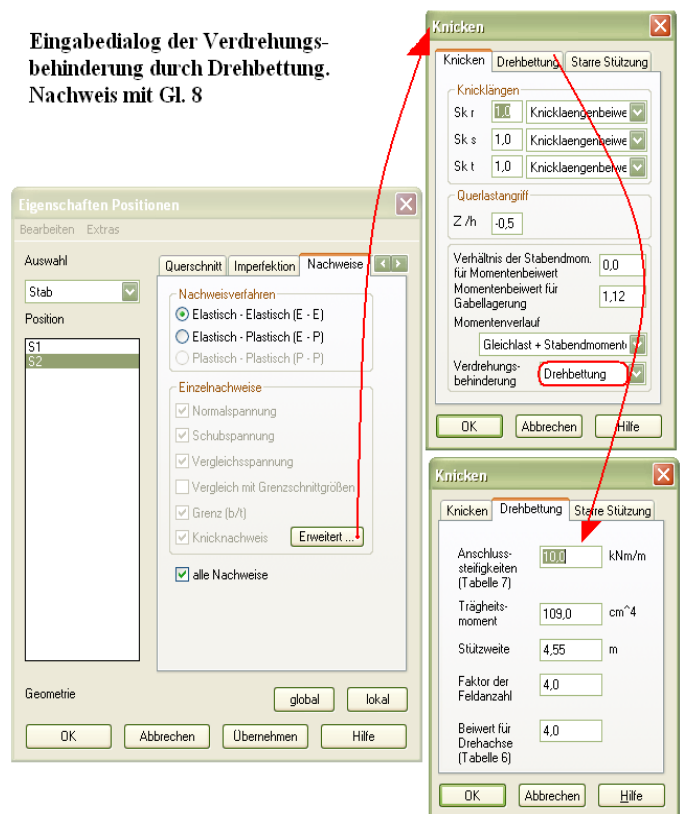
Eingabedialog der Verdrehungsbehinderung durch Drehbettung. Nachweis mit Gl. 8

Eigenschaften Positionen

Bearbeiten Extras

Auswahl

Stab

Position

S1
S2

Querschnitt | Imperfektion | Nachweise

Nachweisverfahren
Elastisch - Elastisch (E - E)
Elastisch - Plastisch (E - P)
Plastisch - Plastisch (P - P)

Einzelnachweise
Normalspannung
Schubspannung
Vergleichsspannung
Vergleich mit Grenzschnittgrößen
Grenz (b/t)
Knicknachweis
Erweitert ...

alle Nachweise

Geometrie
global
lokal

OK
Abbrechen
Übernehmen
Hilfe

Knicken

Knicken | Drehbettung | Starre Stützung

Knicklängen
Sk r 1,0 Knicklaengenbeiwe
Sk s 1,0 Knicklaengenbeiwe
Sk t 1,0 Knicklaengenbeiwe

Querlastangriff
Z /h -0,5

Verhältnis der Stabendmom. für Momentenbeiwert 0,0
Momentenbeiwert für Gabellagerung 1,12
Momentenverlauf
Gleichlast + Stabendmomente
Verdrehungsbehinderung Drehbettung

OK
Abbrechen
Hilfe

Knicken

Knicken | Drehbettung | Starre Stützung

Anschlusssteifigkeiten (Tabelle 7) 10,0 kNm/m
Trägheitsmoment 109,0 cm^4
Stützweite 4,55 m
Faktor der Feldanzahl 4,0
Beiwert für Drehachse (Tabelle 6) 4,0

OK
Abbrechen
Hilfe